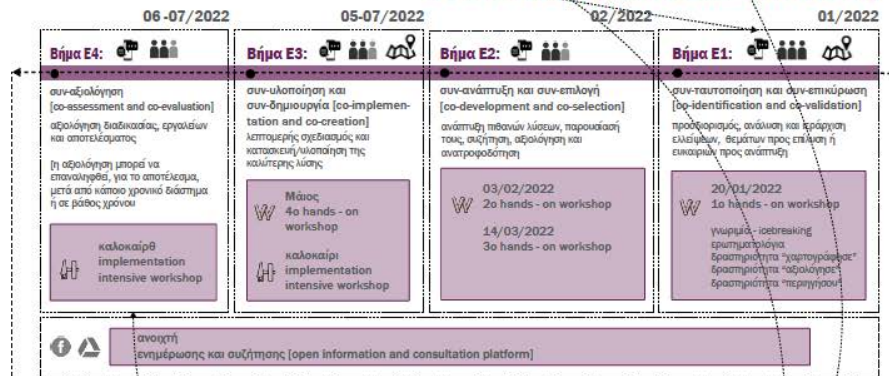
06-07/2022

05-07/2022

02/2022

01/2022

Βήμα Ε4:

συν-αξιολόγηση
[co-assessment and co-evaluation]

αξιολόγηση διαδικασίας, εργαλείων και αποτελέσματος

[η αξιολόγηση μπορεί να επαναληφθεί, για το αποτέλεσμα, μετά από κάποιο χρονικό διάστημα ή σε βάθος χρόνου

καλοκαίρι
implementation
intensive workshop

Βήμα Ε3:

συν-υλοποίηση και συν-δημιουργία [co-implementation and co-creation]

λεπτομερής σχεδιασμός και κατασκευή/υλοποίηση της καλύτερης λύσης

Μάιος
4ο hands - on workshop

καλοκαίρι
implementation
intensive workshop

Βήμα Ε2:

συν-ανάπτυξη και συν-επιλογή
[co-development and co-selection]

ανάπτυξη πιθανών λύσεων, παρουσίασή τους, συζήτηση, αξιολόγηση και ανατροφοδότηση

03/02/2022
2ο hands - on workshop

14/03/2022
3ο hands - on workshop

Βήμα Ε1:

συν-ταυτοποίηση και συν-επικύρωση
[co-identification and co-validation]

προσδιορισμός, ανάλυση και ιεράρχηση ελλείψεων, θεμάτων προς επίλυση ή ευκαιριών προς ανάπτυξη

20/01/2022
1ο hands - on workshop

γνωριμία - icebreaking
ερωτηματολόγια
δραστηριότητα "χαρτογράφησε"
δραστηριότητα "αξιολόγησε"
δραστηριότητα "περιηγήσου"

ανοιχτή
ενημέρωσης και συζήτησης [open information and consultation platform]